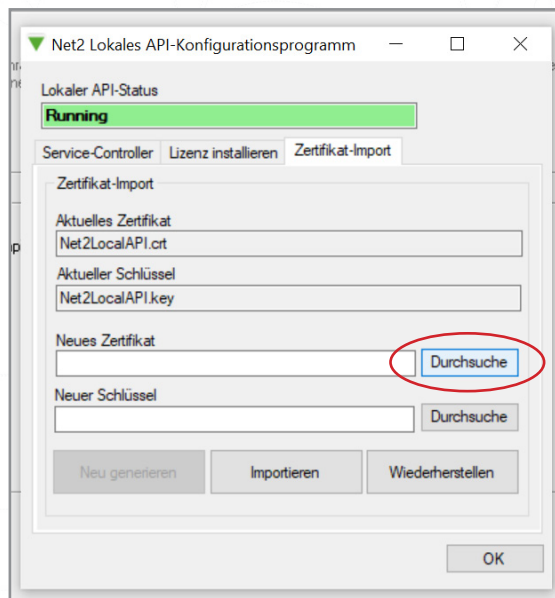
Net2 Lokales API-Konfigurationsprogramm

Lokaler API-Status
Running

Service-Controller | Lizenz installieren | Zertifikat-Import

Zertifikat-Import

Aktuelles Zertifikat
Net2LocalAPI.crt

Aktueller Schlüssel
Net2LocalAPI.key

Neues Zertifikat
Durchsuche

Neuer Schlüssel
Durchsuche

Neu generieren
Importieren
Wiederherstellen

OK